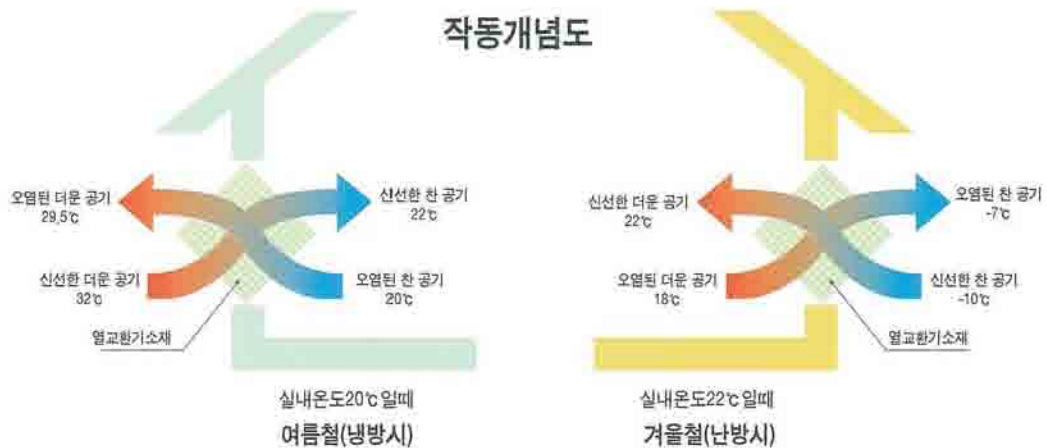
작동개념도

오염된 더운 공기
29.5℃

신선한 찬 공기
22℃

신선한 더운 공기
32℃

오염된 찬 공기
20℃

열교환기소재

실내온도20℃ 일때
여름철(냉방시)

신선한 더운 공기
22℃

오염된 찬 공기
-7℃

오염된 더운 공기
18℃

신선한 찬 공기
-10℃

열교환기소재

실내온도22℃ 일때
겨울철(난방시)